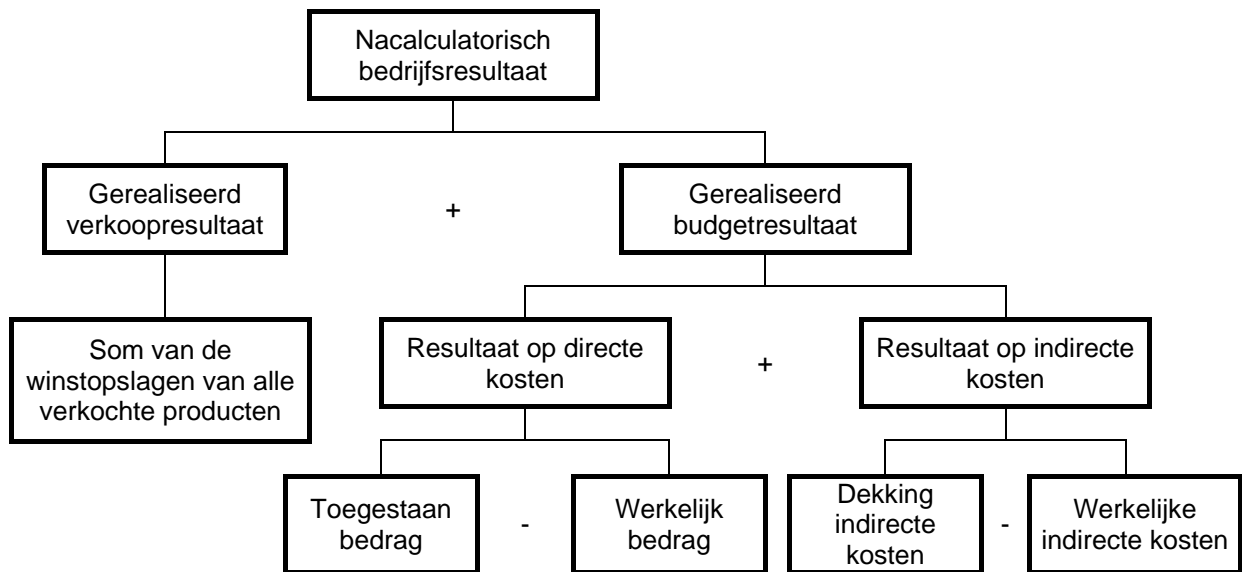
Nacalculatorisch bedrijfsresultaat

Gerealiseerd verkoopresultaat

+

Gerealiseerd budgetresultaat

Som van de winstopslagen van alle verkochte producten

Resultaat op directe kosten

+

Resultaat op indirecte kosten

Toegestaan bedrag

-

Werkelijk bedrag

Dekking indirecte kosten

-

Werkelijke indirecte kosten